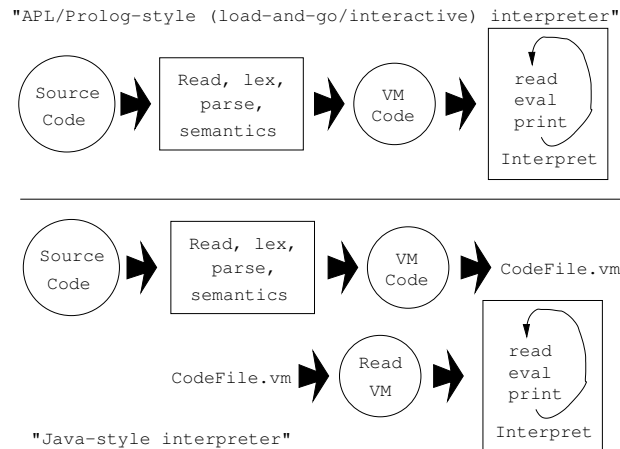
"APL/Prolog-style (load-and-go/interactive) interpreter"

Source Code

Read, lex, parse, semantics

VM Code

read
eval
print

Interpret

Source Code

Read, lex, parse, semantics

VM Code

CodeFile.vm

CodeFile.vm

Read VM

read
eval
print

Interpret

"Java-style interpreter"